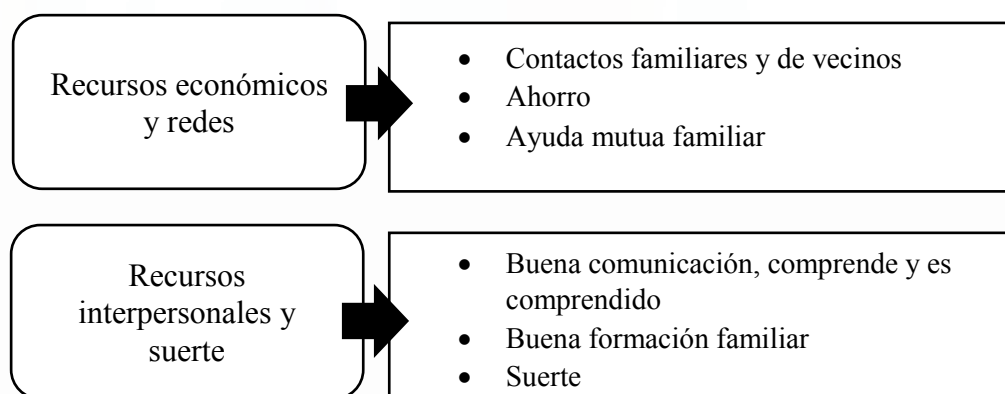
Recursos económicos y redes

- Contactos familiares y de vecinos
- Ahorro
- Ayuda mutua familiar

Recursos interpersonales y suerte

- Buena comunicación, comprende y es comprendido
- Buena formación familiar
- Suerte